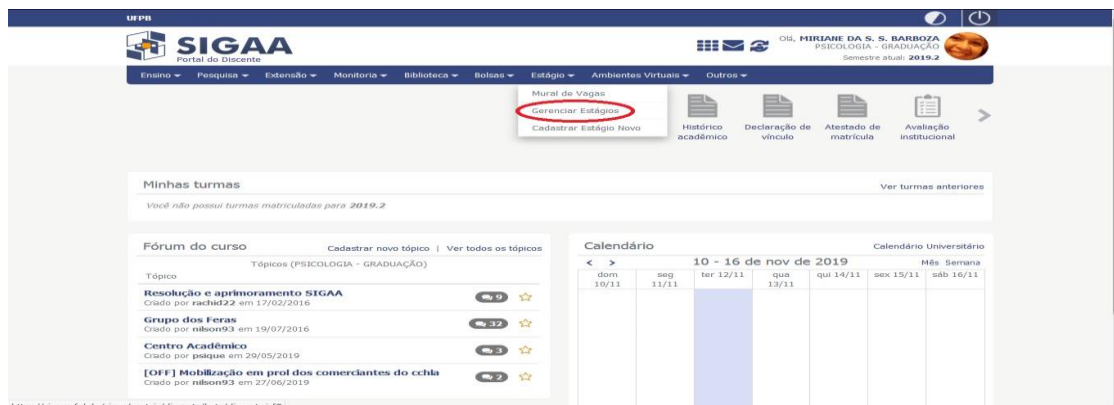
UFPB

SIGAA
Portal do Discente

Olá, MIRIANE DA S. S. BARBOZA
PSICOLOGIA - GRADUAÇÃO
Semestre atual: 2019.2

Ensino ▾ Pesquisa ▾ Extensão ▾ Monitoria ▾ Biblioteca ▾ Bolsas ▾ Estágio ▾ Ambientes Virtuais ▾ Outros ▾

Mural de Vagas
Gerenciar Estágios
Cadastrar Estágio Novo

Histórico acadêmico
Declaração de vínculo
Atestado de matrícula
Avaliação institucional

Minhas turmas
Ver turmas anteriores
Você não possui turmas matriculadas para 2019.2

Fórum do curso
Cadastrar novo tópico | Ver todos os tópicos
Tópicos (PSICOLOGIA - GRADUAÇÃO)
Tópico

Resolução e aprimoramento SIGAA
Criado por rachid22 em 17/02/2016
9

Grupo dos Feras
Criado por nilson93 em 19/07/2016
32

Centro Acadêmico
Criado por psique em 29/05/2019
3

[OFF] Mobilização em prol dos comerciantes do cchla
Criado por nilson93 em 27/06/2019
2

Calendário
Calendário Universitário
< >
10 - 16 de nov de 2019
Mês Semana

| dom 10/11 | seg 11/11 | ter 12/11 | qua 13/11 | qui 14/11 | sex 15/11 | sáb 16/11 |
|---|---|---|---|---|---|---|